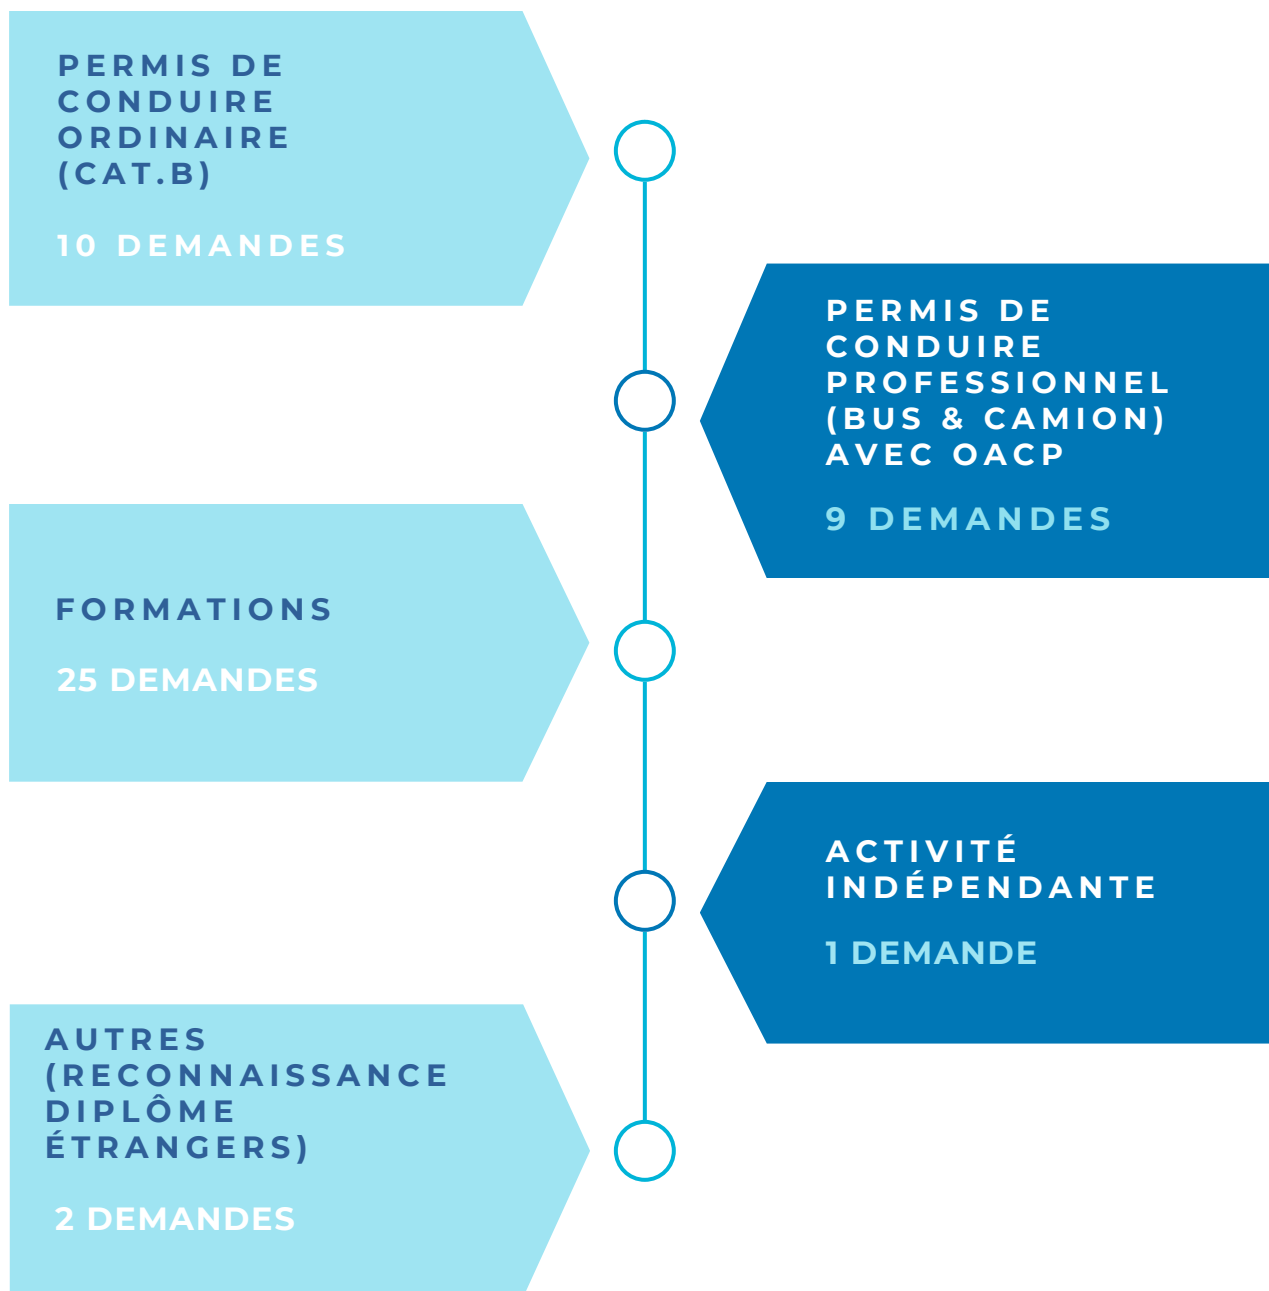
PERMIS DE CONDUIRE ORDINAIRE (CAT.B)

10 DEMANDES

PERMIS DE CONDUIRE PROFESSIONNEL (BUS & CAMION) AVEC OACP

9 DEMANDES

FORMATIONS

25 DEMANDES

ACTIVITÉ INDÉPENDANTE

1 DEMANDE

AUTRES (RECONNAISSANCE DIPLÔME ÉTRANGERS)

2 DEMANDES